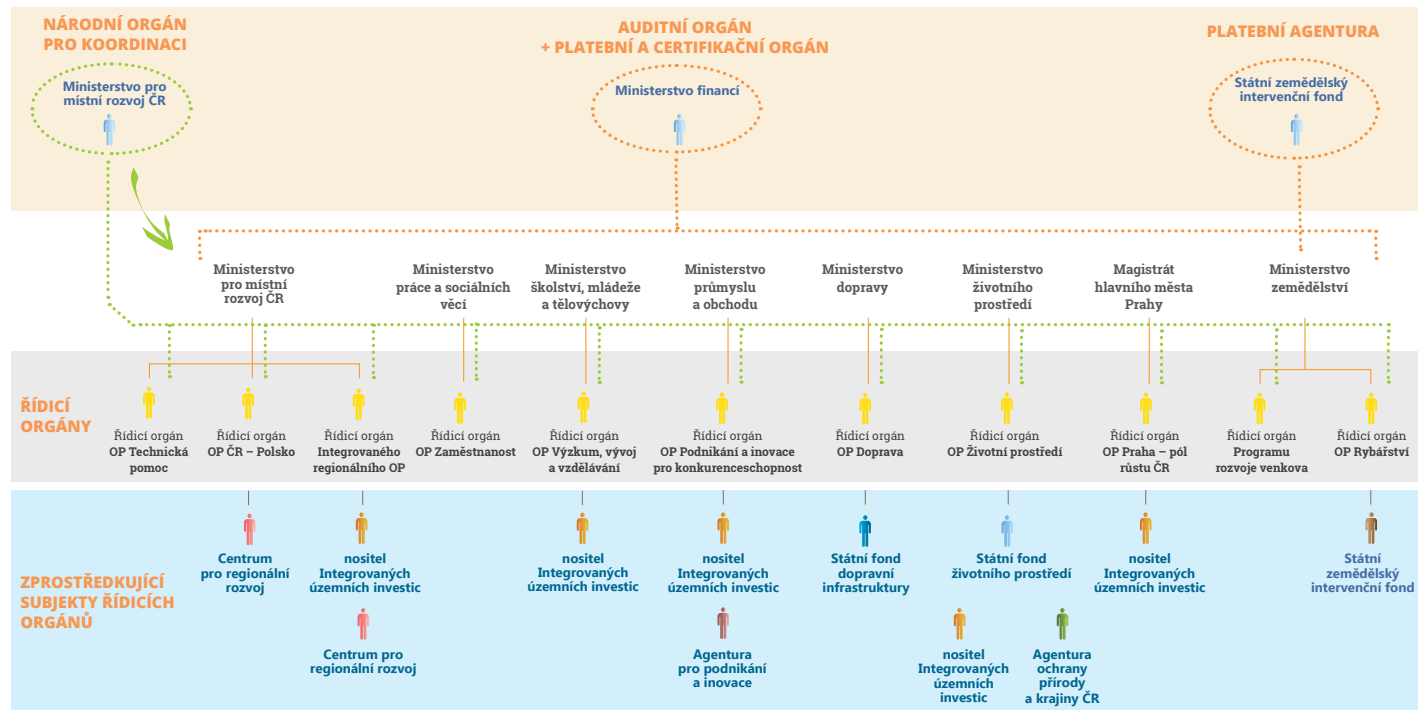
NÁRODNÍ ORGÁN PRO KOORDINACI

Ministerstvo pro místní rozvoj ČR

AUDITNÍ ORGÁN + PLATEBNÍ A CERTIFIKAČNÍ ORGÁN

Ministerstvo financí

PLATEBNÍ AGENTURA

Státní zemědělský intervenční fond

Ministerstvo pro místní rozvoj ČR

Ministerstvo práce a sociálních věcí

Ministerstvo školství, mládeže a tělovýchovy

Ministerstvo průmyslu a obchodu

Ministerstvo dopravy

Ministerstvo životního prostředí

Magistrát hlavního města Prahy

Ministerstvo zemědělství

ŘÍDICÍ ORGÁNY

Řídicí orgán OP Technická pomoc

Řídicí orgán OP ČR – Polsko

Řídicí orgán Integrovaného regionálního OP

Řídicí orgán OP Zaměstnanost

Řídicí orgán OP Výzkum, vývoj a vzdělávání

Řídicí orgán OP Podnikání a inovace pro konkurenceschopnost

Řídicí orgán OP Doprava

Řídicí orgán OP Životní prostředí

Řídicí orgán OP Praha – pól růstu ČR

Řídicí orgán Programu rozvoje venkova

Řídicí orgán OP Rybářství

ZPROSTŘEDKUJÍCÍ SUBJEKTY ŘÍDICÍCH ORGÁNŮ

Centrum pro regionální rozvoj

nositel Integrovaných územních investic

Centrum pro regionální rozvoj

nositel Integrovaných územních investic

nositel Integrovaných územních investic

Agentura pro podnikání a inovace

Státní fond dopravní infrastruktury

Státní fond životního prostředí

nositel Integrovaných územních investic

Agentura ochrany přírody a krajiny ČR

nositel Integrovaných územních investic

Státní zemědělský intervenční fond